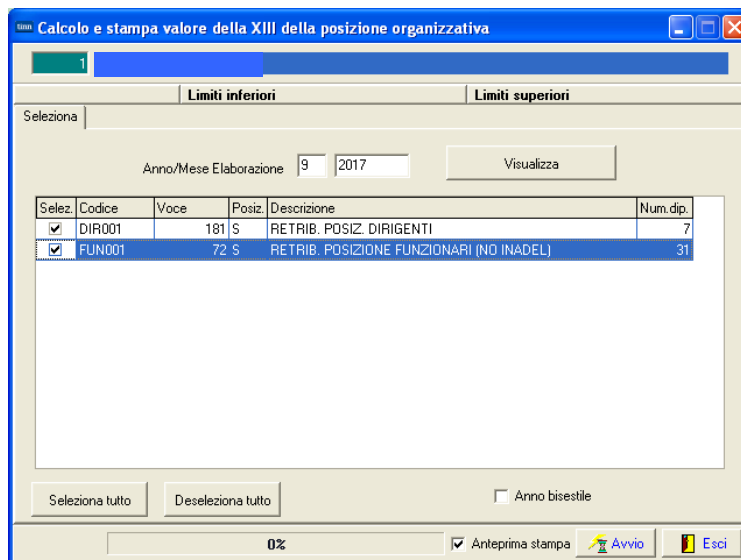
Calcolo e stampa valore della XIII della posizione organizzativa

1

Limiti inferiori | Limiti superiori

Seleziona

Anno/Mese Elaborazione 9 2017

Visualizza

| Selez. | Codice | Voce | Posiz. | Descrizione | Num.dip. |
|---|---|---|---|---|---|
| ☑ | DIR001 | 181 | S | RETRIB. POSIZ. DIRIGENTI | 7 |
| ☑ | FUN001 | 72 | S | RETRIB. POSIZIONE FUNZIONARI (NO INADEL) | 31 |

Seleziona tutto

Deseleziona tutto

Anno bisestile

0%

Anteprima stampa

Avvio

Esci